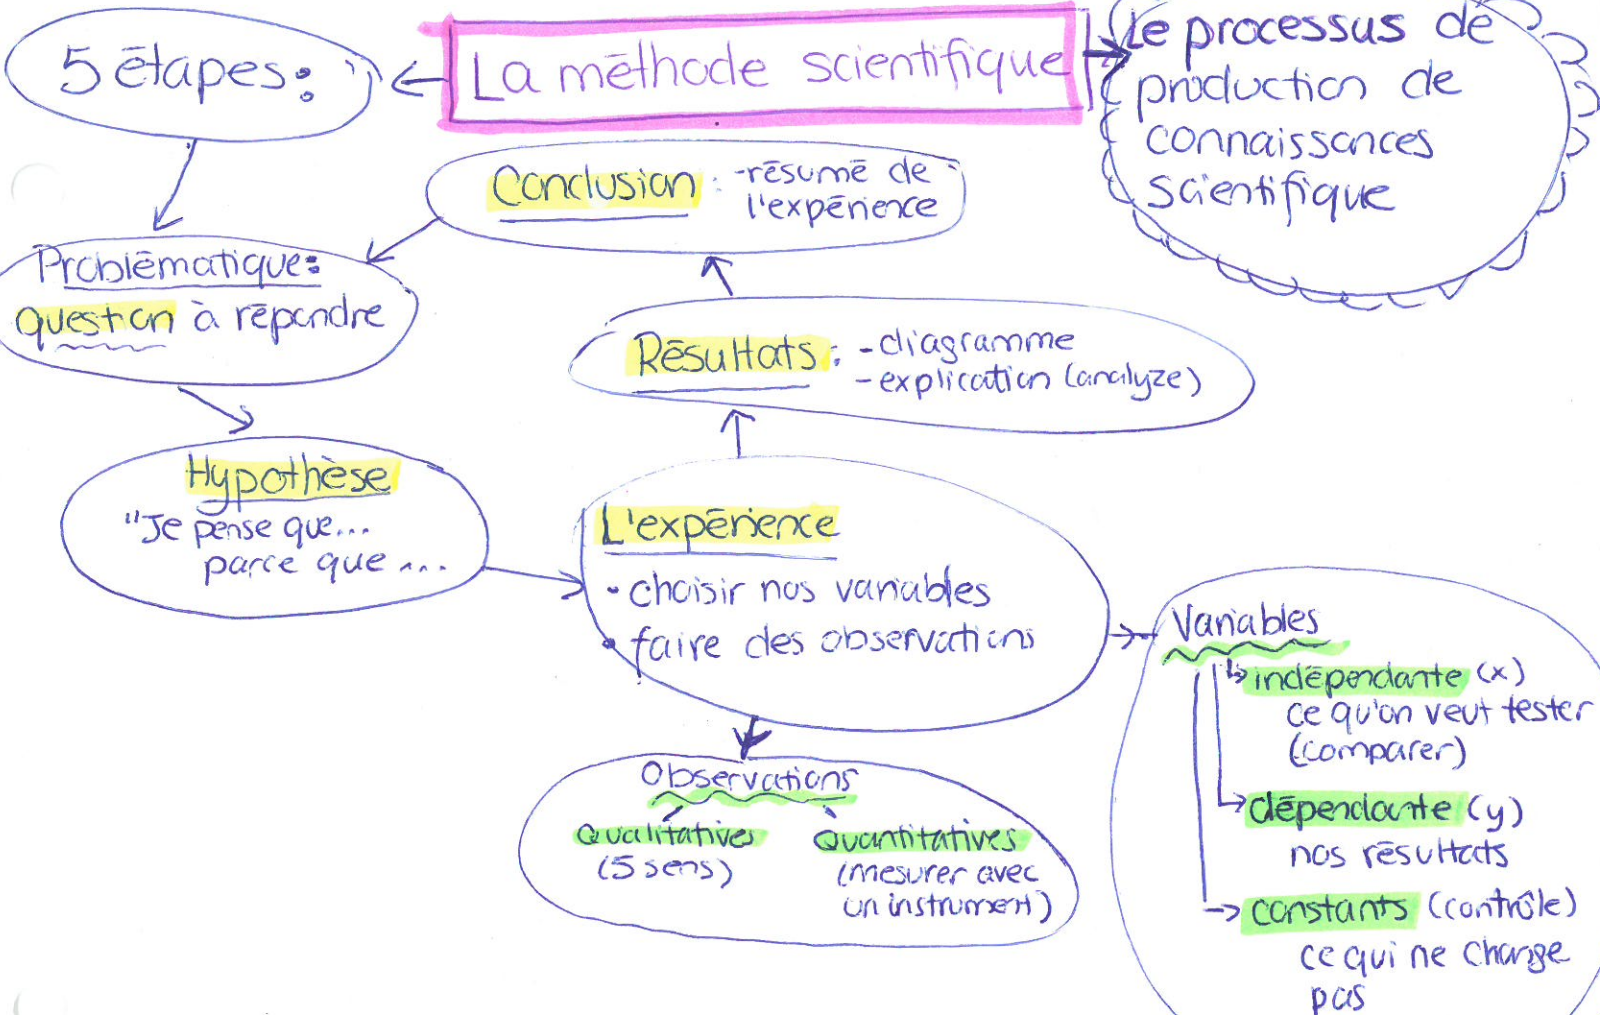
La méthode scientifique

5 étapes :

Le processus de production de connaissances scientifique

Problématique : question à répondre

Hypothèse
"Je pense que... parce que ...

L'expérience
• choisir nos variables
• faire des observations

Résultats : - diagramme
- explication (analyze)

Conclusion : résumé de l'expérience

Observations
Qualitatives (5 sens)
Quantitatives (mesurer avec un instrument)

Variables
indépendante (x) ce qu'on veut tester (comparer)
dépendante (y) nos résultats
constants (contrôle) ce qui ne change pas